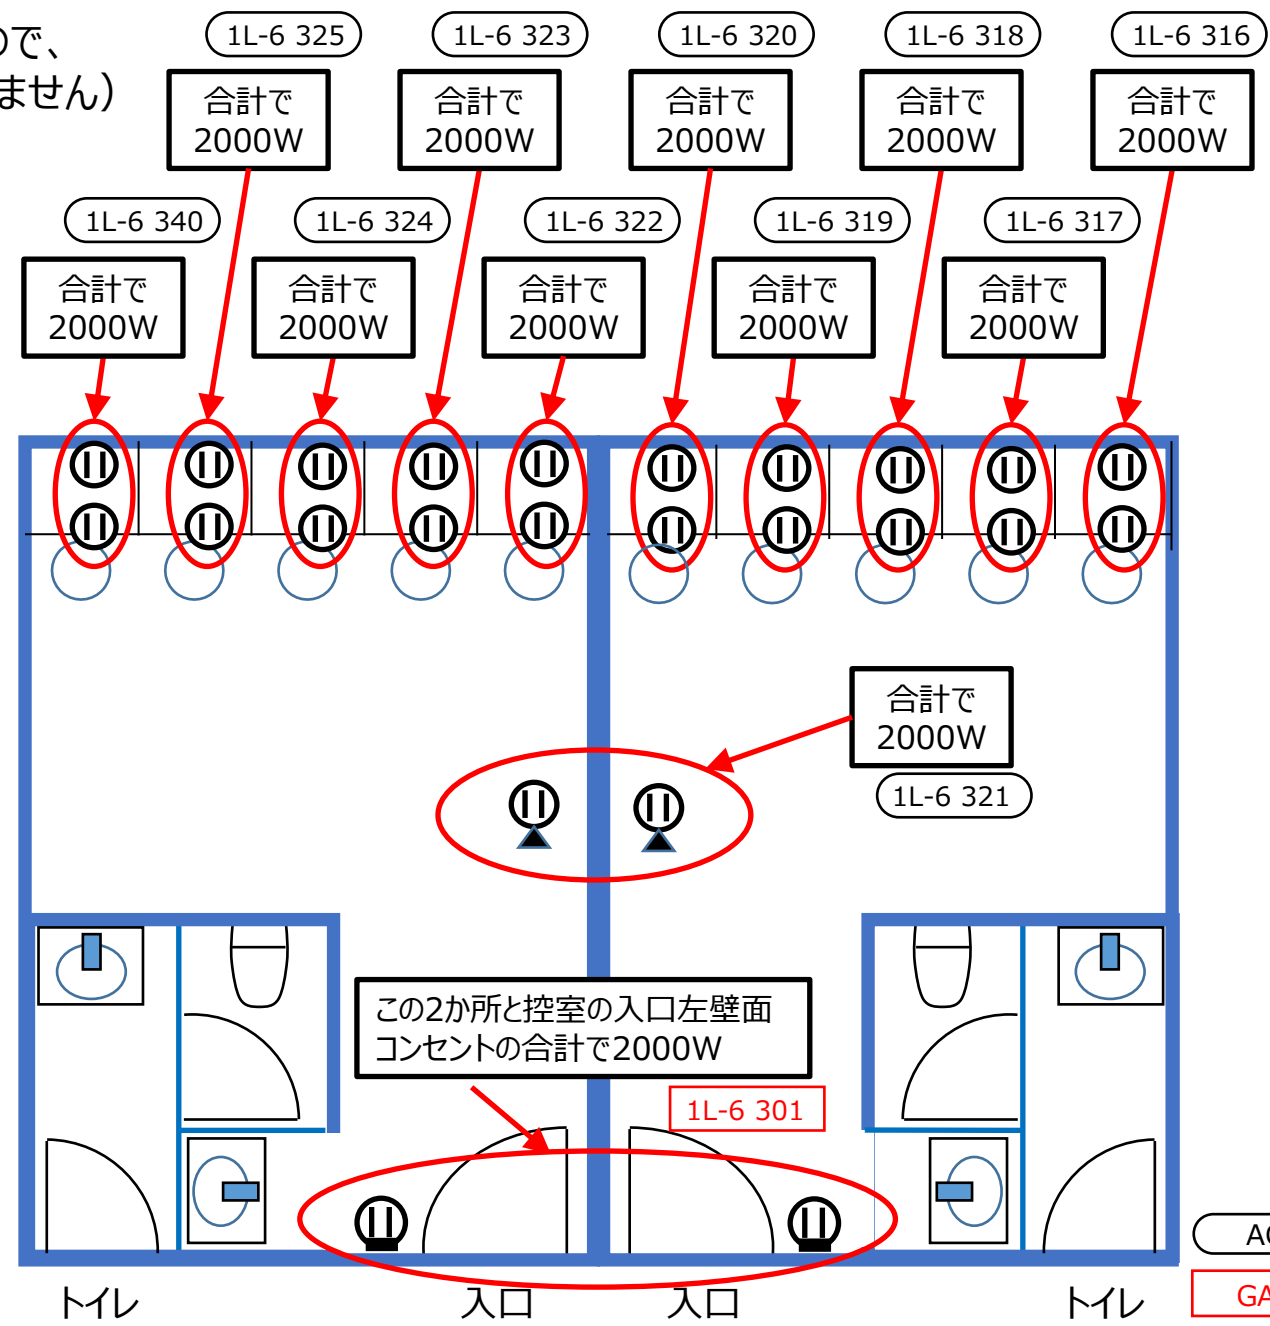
ので、
ません)

1L-6 325
合計で
2000W

1L-6 323
合計で
2000W

1L-6 320
合計で
2000W

1L-6 318
合計で
2000W

1L-6 316
合計で
2000W

1L-6 340
合計で
2000W

1L-6 324
合計で
2000W

1L-6 322
合計で
2000W

1L-6 319
合計で
2000W

1L-6 317
合計で
2000W

合計で
2000W
1L-6 321

この2か所と控室の入口左壁面コンセントの合計で2000W

1L-6 301

AC

GA

トイレ
入口
入口
トイレ